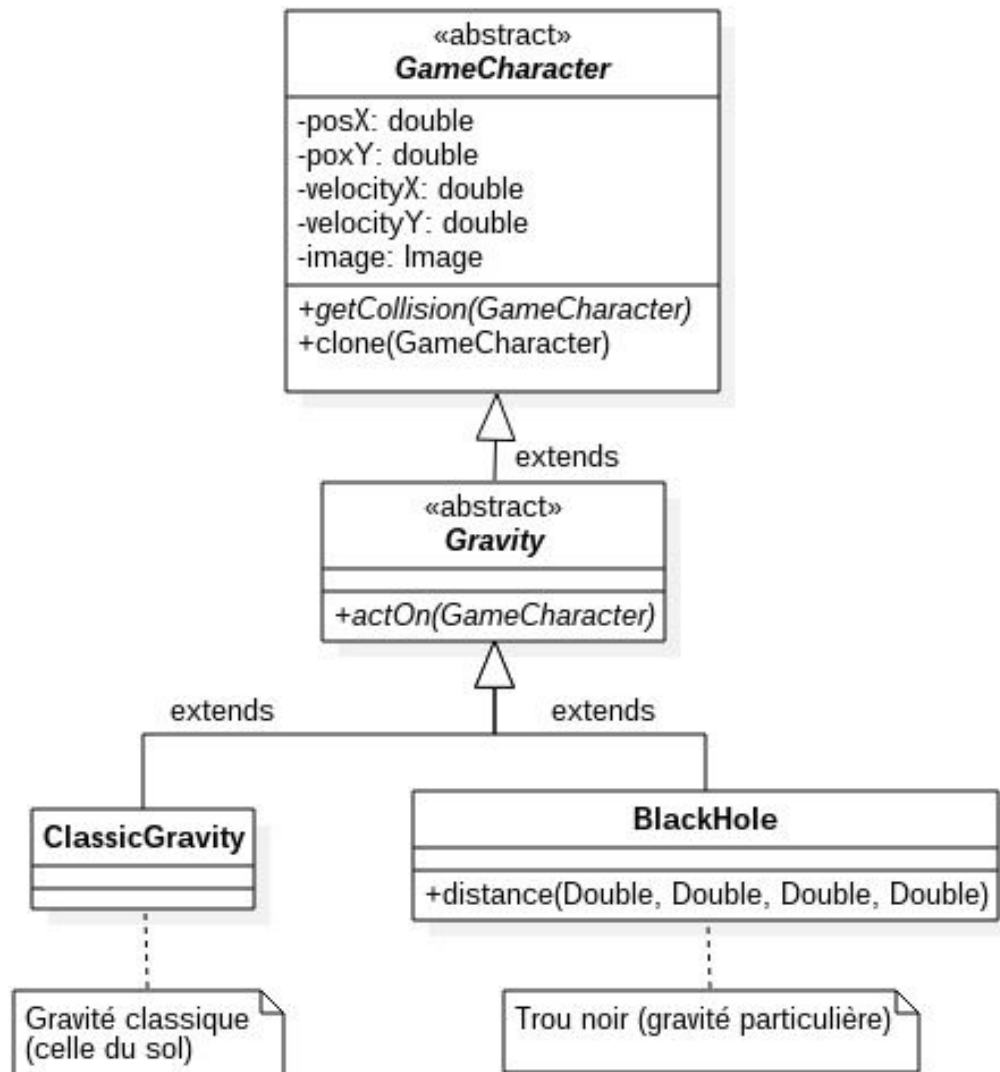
«abstract»
GameCharacter

-posX: double
-poxY: double
-velocityX: double
-velocityY: double
-image: Image

+getCollision(GameCharacter)
+clone(GameCharacter)

extends

«abstract»
Gravity

+actOn(GameCharacter)

extends

extends

ClassicGravity

BlackHole

+distance(Double, Double, Double, Double)

Gravité classique (celle du sol)

Trou noir (gravité particulière)